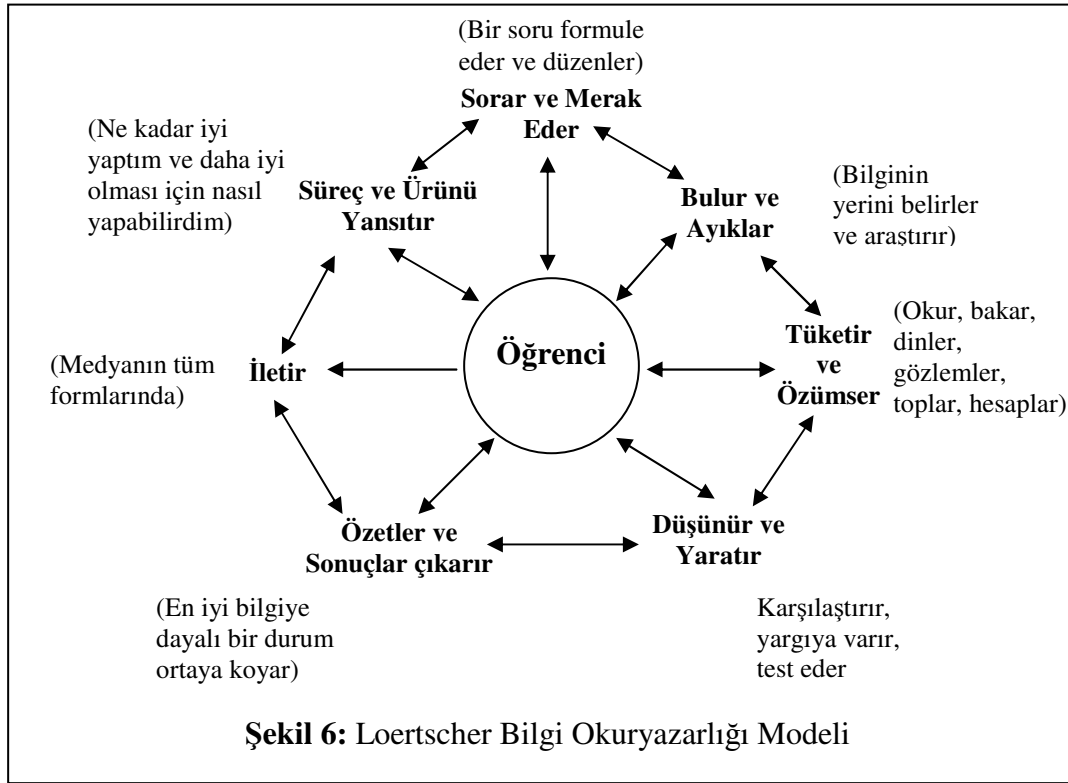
(Bir soru formule eder ve düzenler)
**Sorar ve Merak Eder**

(Ne kadar iyi yaptım ve daha iyi olması için nasıl yapabilirdim)
**Süreç ve Ürünü Yansıtır**

**Bulur ve Ayıklar**
(Bilginin yerini belirler ve araştırır)

(Medyanın tüm formlarında)
**İletir**

**Öğrenci**

**Tüketir ve Özümser**
(Okur, bakar, dinler, gözlemler, toplar, hesaplar)

**Özetler ve Sonuçlar çıkarır**
(En iyi bilgiye dayalı bir durum ortaya koyar)

**Düşünür ve Yaratır**
Karşılaştırır, yargıya varır, test eder

**Şekil 6:** Loertscher Bilgi Okuryazarlığı Modeli